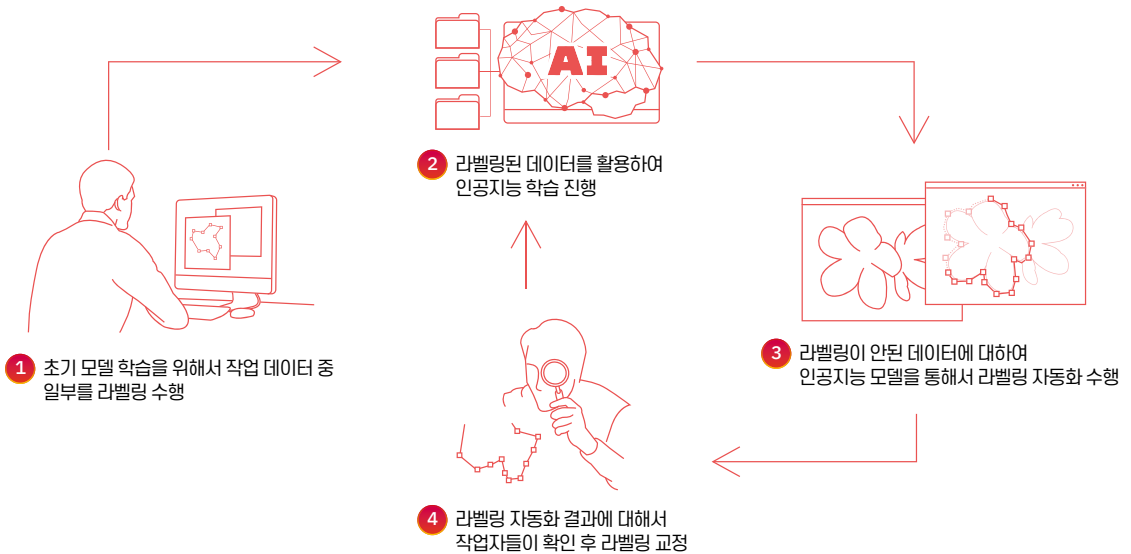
AI

2 라벨링된 데이터를 활용하여 인공지능 학습 진행

1 초기 모델 학습을 위해서 작업 데이터 중 일부를 라벨링 수행

3 라벨링이 안된 데이터에 대하여 인공지능 모델을 통해서 라벨링 자동화 수행

4 라벨링 자동화 결과에 대해서 작업자들이 확인 후 라벨링 교정